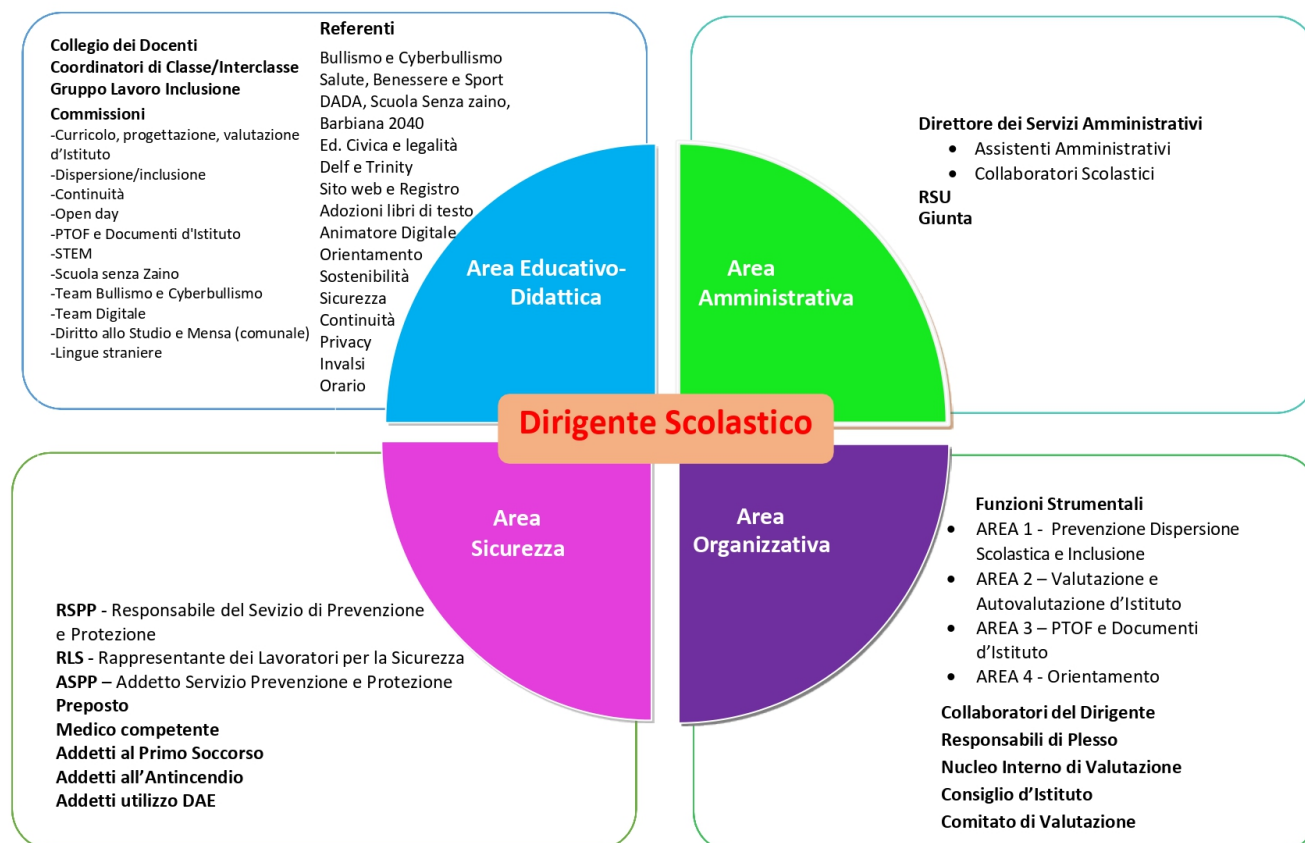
Collegio dei Docenti
Coordinatori di Classe/Interclasse
Gruppo Lavoro Inclusione
Commissioni
-Curricolo, progettazione, valutazione d'Istituto
-Dispersione/inclusione
-Continuità
-Open day
-PTOF e Documenti d'Istituto
-STEM
-Scuola senza Zaino
-Team Bullismo e Cyberbullismo
-Team Digitale
-Diritto allo Studio e Mensa (comunale)
-Lingue straniere

Referenti
Bullismo e Cyberbullismo
Salute, Benessere e Sport
DADA, Scuola Senza zaino, Barbiana 2040
Ed. Civica e legalità
Delf e Trinity
Sito web e Registro
Adozioni libri di testo
Animatore Digitale
Orientamento
Sostenibilità
Sicurezza
Continuità
Privacy
Invalsi
Orario

Direttore dei Servizi Amministrativi
• Assistenti Amministrativi
• Collaboratori Scolastici
RSU
Giunta

Area Educativo-Didattica

Area Amministrativa

Dirigente Scolastico

Area Sicurezza

Area Organizzativa

Funzioni Strumentali
• AREA 1 - Prevenzione Dispersione Scolastica e Inclusione
• AREA 2 – Valutazione e Autovalutazione d'Istituto
• AREA 3 – PTOF e Documenti d'Istituto
• AREA 4 - Orientamento

Collaboratori del Dirigente
Responsabili di Plesso
Nucleo Interno di Valutazione
Consiglio d'Istituto
Comitato di Valutazione

RSPP - Responsabile del Sevizio di Prevenzione e Protezione
RLS - Rappresentante dei Lavoratori per la Sicurezza
ASPP – Addetto Servizio Prevenzione e Protezione
Preposto
Medico competente
Addetti al Primo Soccorso
Addetti all'Antincendio
Addetti utilizzo DAE